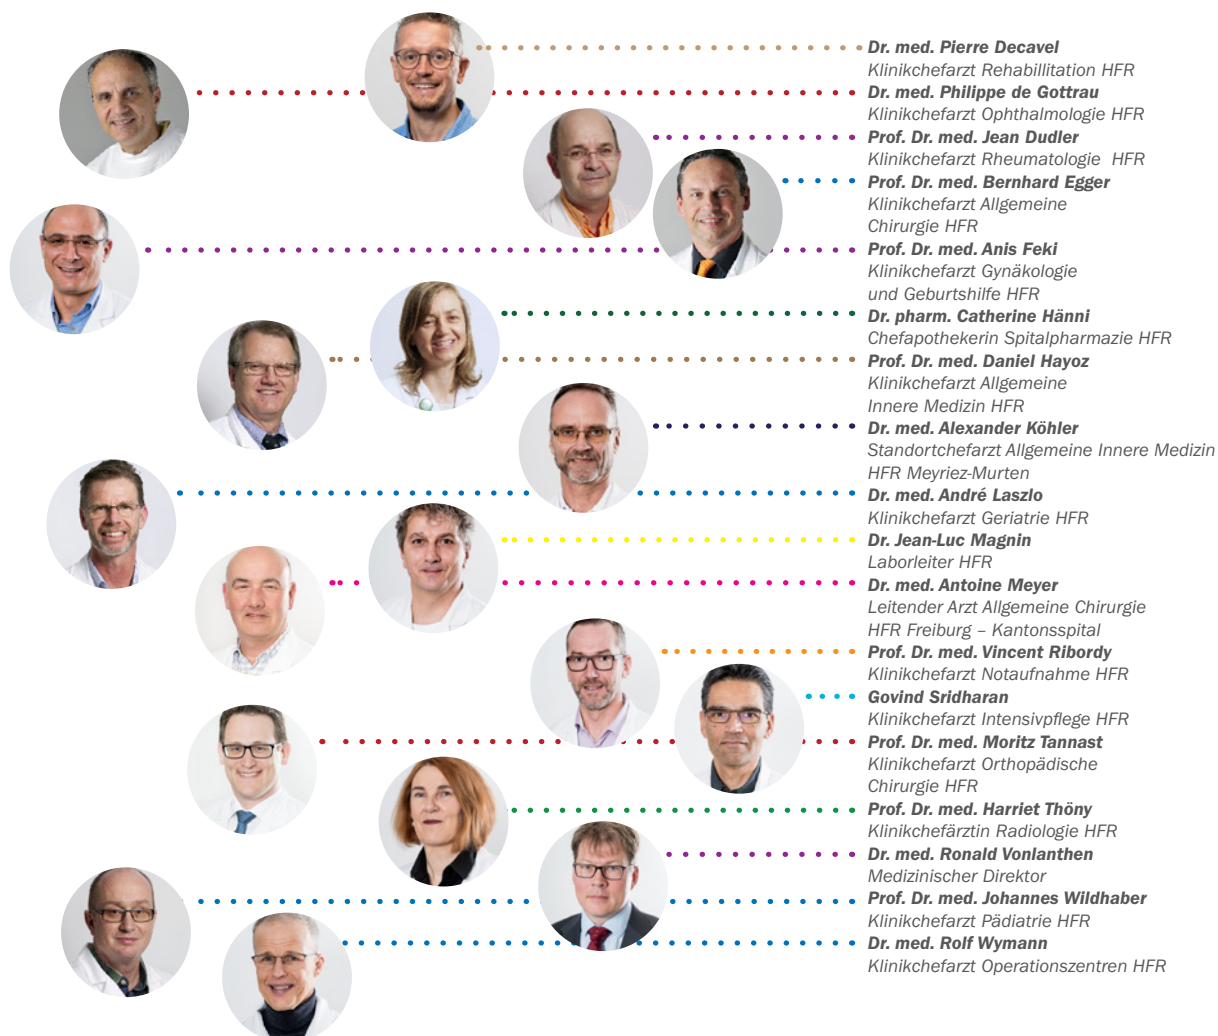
**Dr. med. Pierre Decavel**
Klinikchefarzt Rehabillitation HFR

**Dr. med. Philippe de Gottrau**
Klinikchefarzt Ophthalmologie HFR

**Prof. Dr. med. Jean Dudler**
Klinikchefarzt Rheumatologie HFR

**Prof. Dr. med. Bernhard Egger**
Klinikchefarzt Allgemeine Chirurgie HFR

**Prof. Dr. med. Anis Feki**
Klinikchefarzt Gynäkologie und Geburtshilfe HFR

**Dr. pharm. Catherine Hänni**
Chefapothekerin Spitalpharmazie HFR

**Prof. Dr. med. Daniel Hayoz**
Klinikchefarzt Allgemeine Innere Medizin HFR

**Dr. med. Alexander Köhler**
Standortchefarzt Allgemeine Innere Medizin HFR Meyriez-Murten

**Dr. med. André Laszlo**
Klinikchefarzt Geriatrie HFR

**Dr. Jean-Luc Magnin**
Laborleiter HFR

**Dr. med. Antoine Meyer**
Leitender Arzt Allgemeine Chirurgie HFR Freiburg – Kantonsspital

**Prof. Dr. med. Vincent Ribordy**
Klinikchefarzt Notaufnahme HFR

**Govind Sridharan**
Klinikchefarzt Intensivpflege HFR

**Prof. Dr. med. Moritz Tannast**
Klinikchefarzt Orthopädische Chirurgie HFR

**Prof. Dr. med. Harriet Thöny**
Klinikchefärztin Radiologie HFR

**Dr. med. Ronald Vonlanthen**
Medizinischer Direktor

**Prof. Dr. med. Johannes Wildhaber**
Klinikchefarzt Pädiatrie HFR

**Dr. med. Rolf Wymann**
Klinikchefarzt Operationszentren HFR